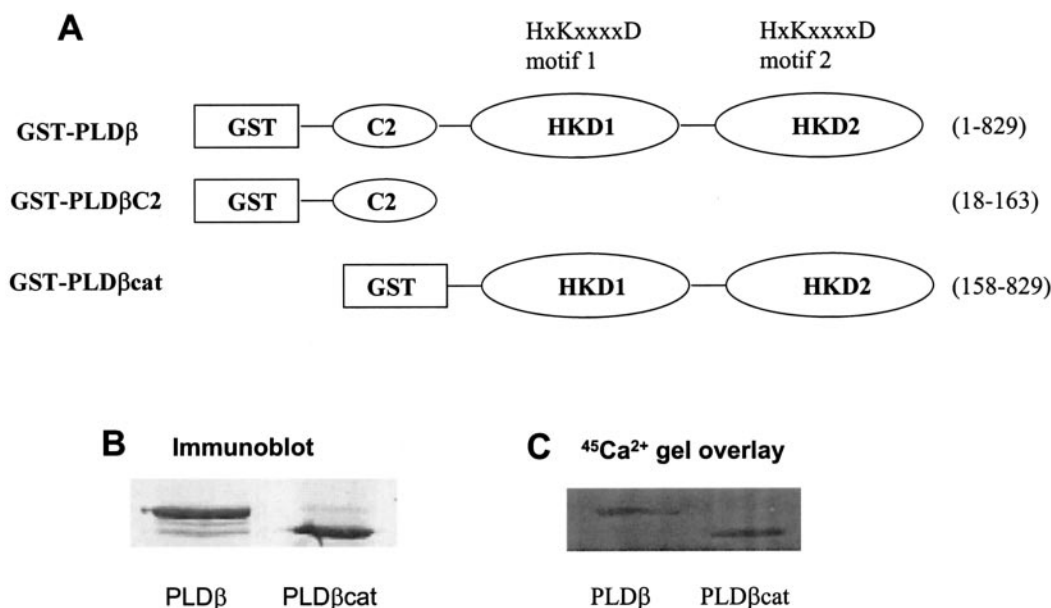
A

HxKxxxxD motif 1

HxKxxxxD motif 2

GST-PLDβ GST C2 HKD1 HKD2 (1-829)

GST-PLDβC2 GST C2 (18-163)

GST-PLDβcat GST HKD1 HKD2 (158-829)

B Immunoblot

PLDβ PLDβcat

C $^{45}Ca^{2+}$ gel overlay

PLDβ PLDβcat